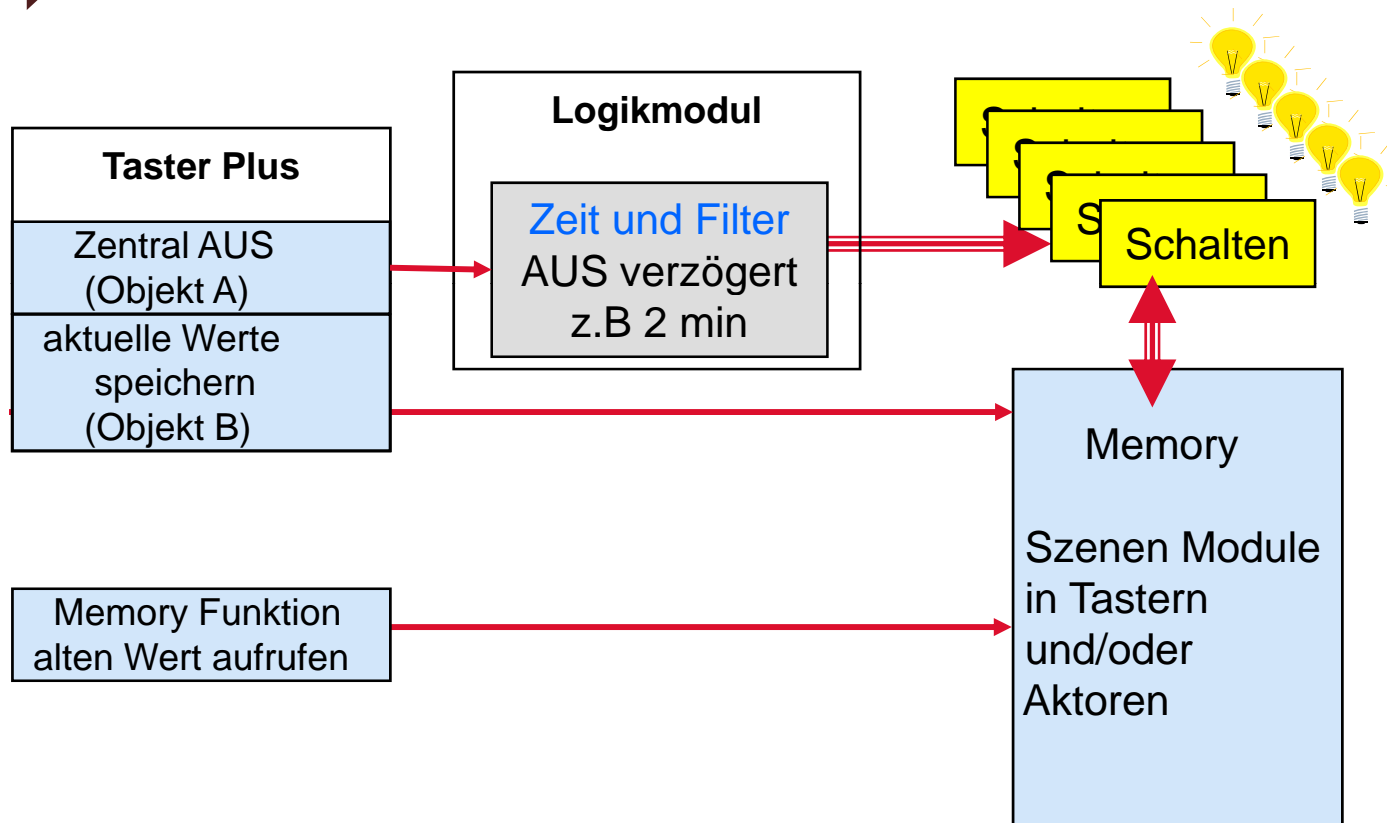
Taster Plus

Zentral AUS (Objekt A)

aktuelle Werte speichern (Objekt B)

Logikmodul

Zeit und Filter
AUS verzögert
z.B 2 min

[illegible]
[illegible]
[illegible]
S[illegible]
Schalten

Memory

Szenen Module in Tastern und/oder Aktoren

Memory Funktion alten Wert aufrufen